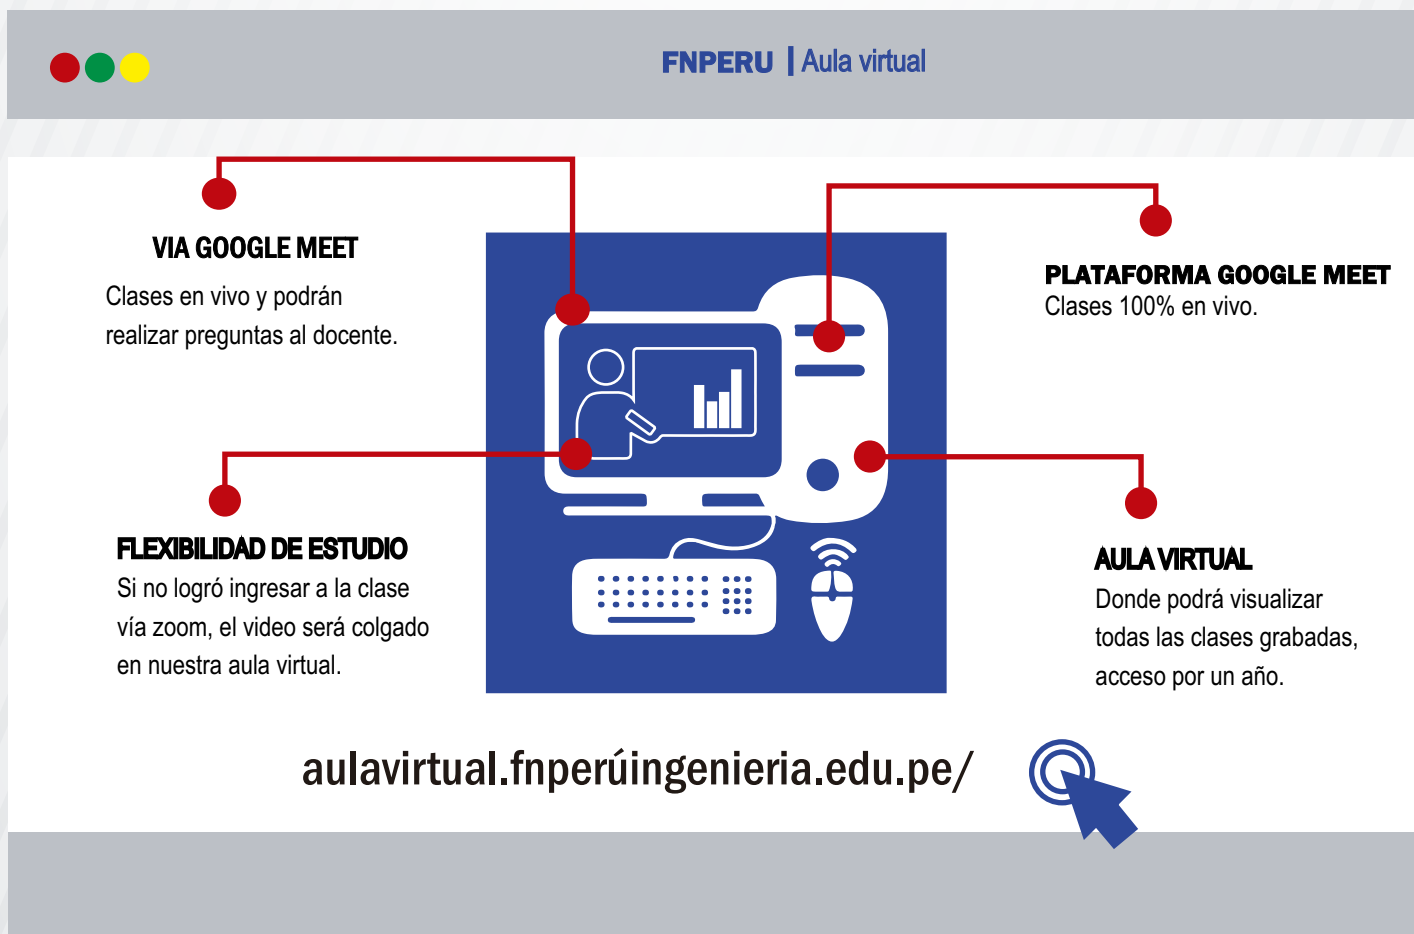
FNPERU | Aula virtual

VIA GOOGLE MEET
Clases en vivo y podrán realizar preguntas al docente.

PLATAFORMA GOOGLE MEET
Clases 100% en vivo.

FLEXIBILIDAD DE ESTUDIO
Si no logró ingresar a la clase vía zoom, el video será colgado en nuestra aula virtual.

AULA VIRTUAL
Donde podrá visualizar todas las clases grabadas, acceso por un año.

aulavirtual.fnperúingenieria.edu.pe/